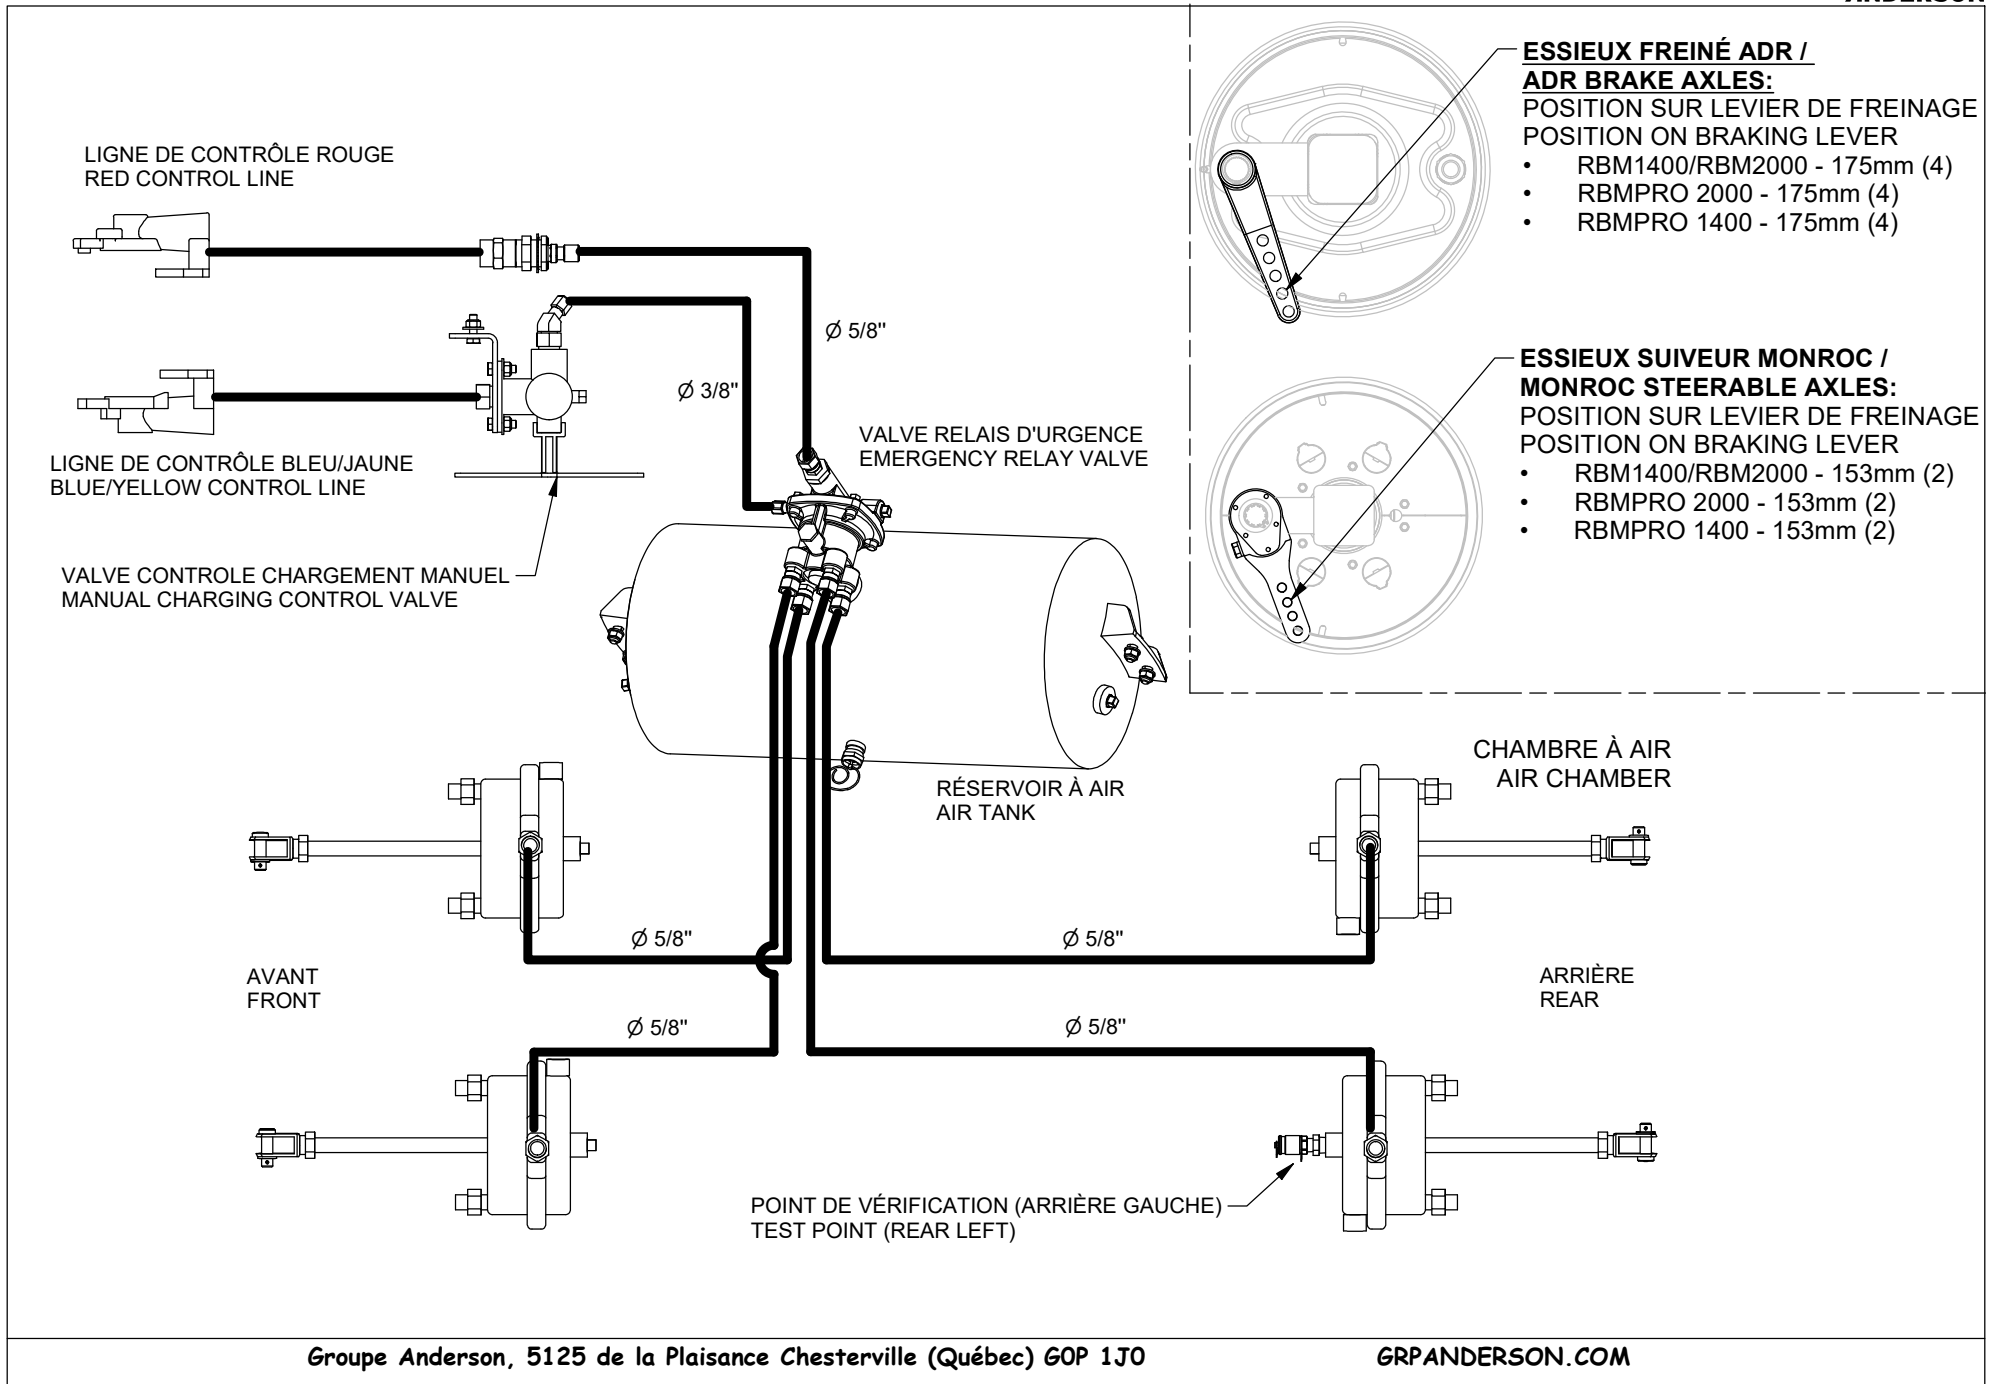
ANDERSON

ESSIEUX FREINÉ ADR /
ADR BRAKE AXLES:
POSITION SUR LEVIER DE FREINAGE
POSITION ON BRAKING LEVER
• RBM1400/RBM2000 - 175mm (4)
• RBMPRO 2000 - 175mm (4)
• RBMPRO 1400 - 175mm (4)

ESSIEUX SUIVEUR MONROC /
MONROC STEERABLE AXLES:
POSITION SUR LEVIER DE FREINAGE
POSITION ON BRAKING LEVER
• RBM1400/RBM2000 - 153mm (2)
• RBMPRO 2000 - 153mm (2)
• RBMPRO 1400 - 153mm (2)

LIGNE DE CONTRÔLE ROUGE
RED CONTROL LINE

Ø 5/8"

Ø 3/8"

LIGNE DE CONTRÔLE BLEU/JAUNE
BLUE/YELLOW CONTROL LINE

VALVE RELAIS D'URGENCE
EMERGENCY RELAY VALVE

VALVE CONTROLE CHARGEMENT MANUEL
MANUAL CHARGING CONTROL VALVE

CHAMBRE À AIR
AIR CHAMBER

RÉSERVOIR À AIR
AIR TANK

Ø 5/8"

Ø 5/8"

AVANT
FRONT

ARRIÈRE
REAR

Ø 5/8"

Ø 5/8"

POINT DE VÉRIFICATION (ARRIÈRE GAUCHE)
TEST POINT (REAR LEFT)

Groupe Anderson, 5125 de la Plaisance Chesterville (Québec) G0P 1J0

GRPANDERSON.COM